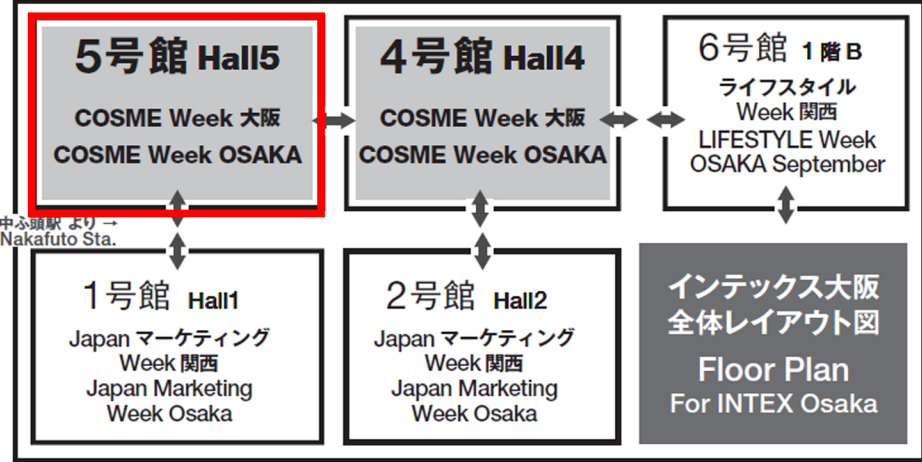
5号館 Hall5

COSME Week 大阪
COSME Week OSAKA

4号館 Hall4

COSME Week 大阪
COSME Week OSAKA

6号館 1階B

ライフスタイル
Week 関西
LIFESTYLE Week
OSAKA September

中ふ頭駅 より →
Nakafuto Sta.

1号館 Hall1

Japan マーケティング
Week 関西
Japan Marketing
Week Osaka

2号館 Hall2

Japan マーケティング
Week 関西
Japan Marketing
Week Osaka

インテックス大阪
全体レイアウト図

Floor Plan
For INTEX Osaka